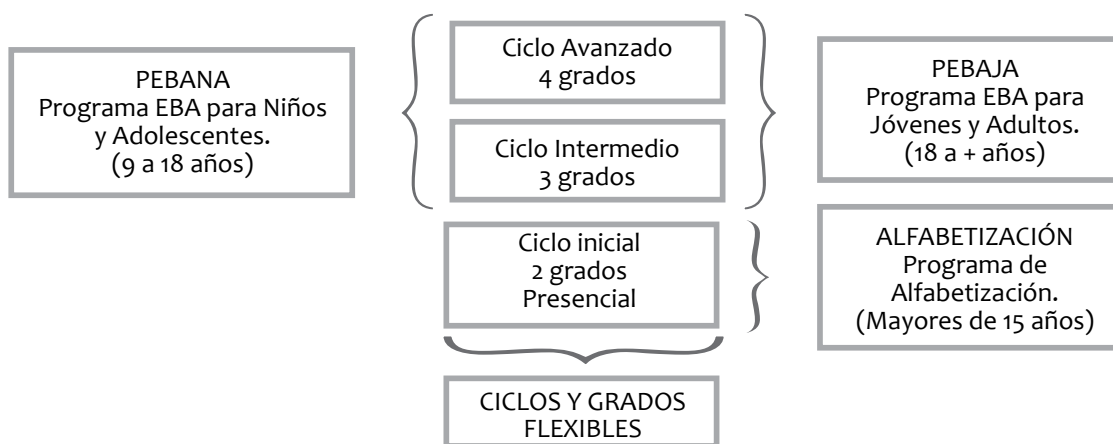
PEBANA
Programa EBA para Niños y Adolescentes.
(9 a 18 años)

Ciclo Avanzado
4 grados

Ciclo Intermedio
3 grados

Ciclo inicial
2 grados
Presencial

CICLOS Y GRADOS FLEXIBLES

PEBAJA
Programa EBA para Jóvenes y Adultos.
(18 a + años)

ALFABETIZACIÓN
Programa de Alfabetización.
(Mayores de 15 años)